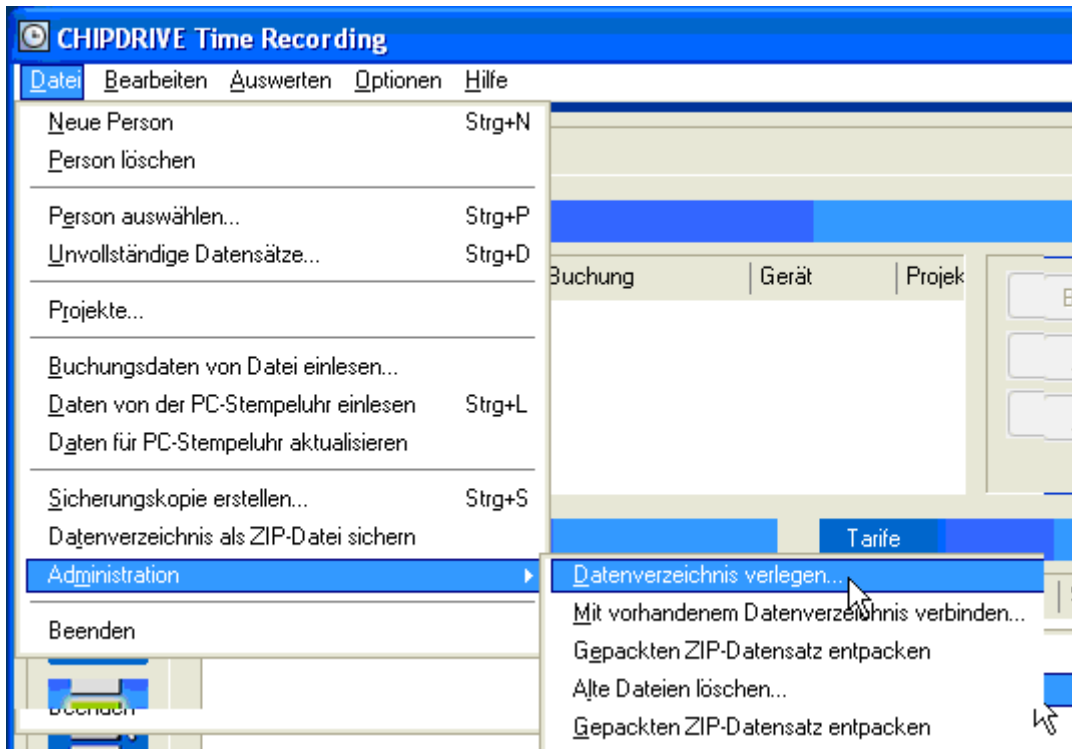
CHIPDRIVE Time Recording

Datei Bearbeiten Auswerten Optionen Hilfe

Neue Person Strg+N
Person löschen
Person auswählen... Strg+P
Unvollständige Datensätze... Strg+D
Projekte...
Buchungsdaten von Datei einlesen...
Daten von der PC-Stempeluhr einlesen Strg+L
Daten für PC-Stempeluhr aktualisieren
Sicherungskopie erstellen... Strg+S
Datenverzeichnis als ZIP-Datei sichern
Administration
Beenden

Buchung | Gerät | Projek

Tarife

Datenverzeichnis verlegen...
Mit vorhandenem Datenverzeichnis verbinden...
Gepackten ZIP-Datensatz entpacken
Alte Dateien löschen...
Gepackten ZIP-Datensatz entpacken

Beenden